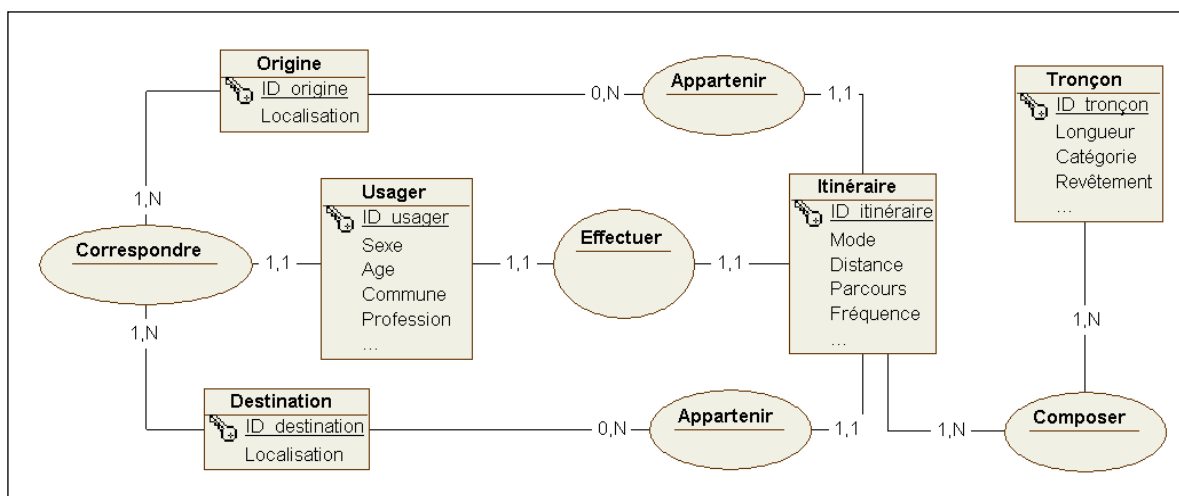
Origine
ID_origine
Localisation

0,N

Appartenir

1,1

Tronçon
ID_tronçon
Longueur
Catégorie
Revêtement
...

1,N

Usager
ID_usager
Sexe
Age
Commune
Profession
...

Itinéraire
ID_itinéraire
Mode
Distance
Parcours
Fréquence
...

Correspondre

1,1

1,1

Effectuer

1,1

1,N

1,N

Destination
ID_destination
Localisation

0,N

Appartenir

1,1

1,N

Composer